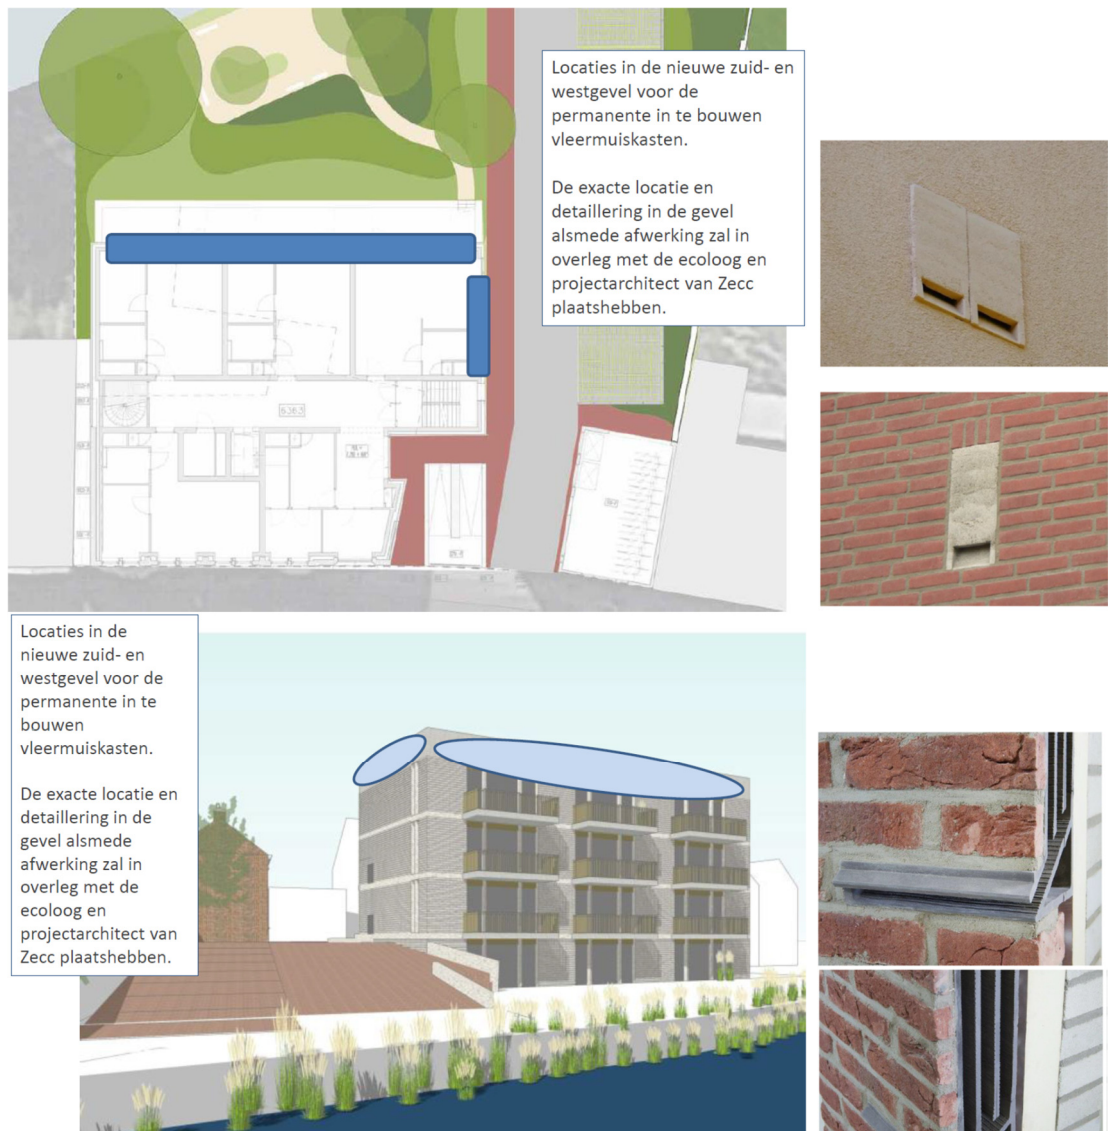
Locaties in de nieuwe zuid- en westgevel voor de permanente in te bouwen vleermuiskasten.

De exacte locatie en detaillering in de gevel alsmede afwerking zal in overleg met de ecoloog en projectarchitect van Zecc plaatshebben.

Locaties in de nieuwe zuid- en westgevel voor de permanente in te bouwen vleermuiskasten.

De exacte locatie en detaillering in de gevel alsmede afwerking zal in overleg met de ecoloog en projectarchitect van Zecc plaatshebben.